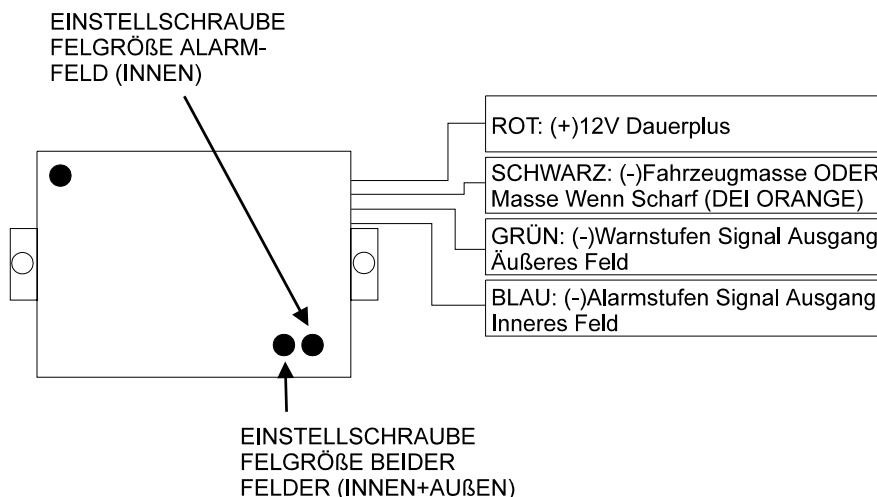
EINSTELLSCHRAUBE FELGRÖßE ALARM-FELD (INNEN)

ROT: (+)12V Dauerplus

SCHWARZ: (-)Fahrzeugmasse ODER Masse Wenn Scharf (DEI ORANGE)

GRÜN: (-)Warnstufen Signal Ausgang Äußeres Feld

BLAU: (-)Alarmstufen Signal Ausgang Inneres Feld

EINSTELLSCHRAUBE FELGRÖßE BEIDER FELDER (INNEN+AUßEN)